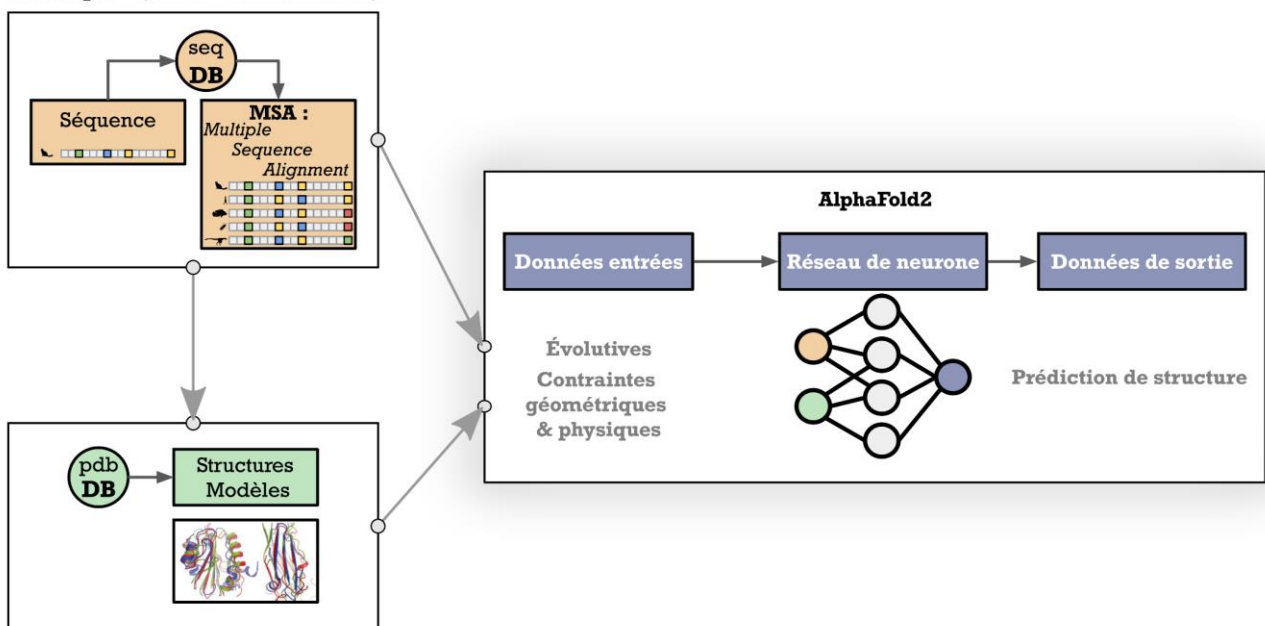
seq
DB

Séquence

MSA :
Multiple Sequence Alignment

pdb
DB

Structures Modèles

AlphaFold2

Données entrées

Réseau de neurone

Données de sortie

Évolutives

Contraintes géométriques & physiques

Prédiction de structure